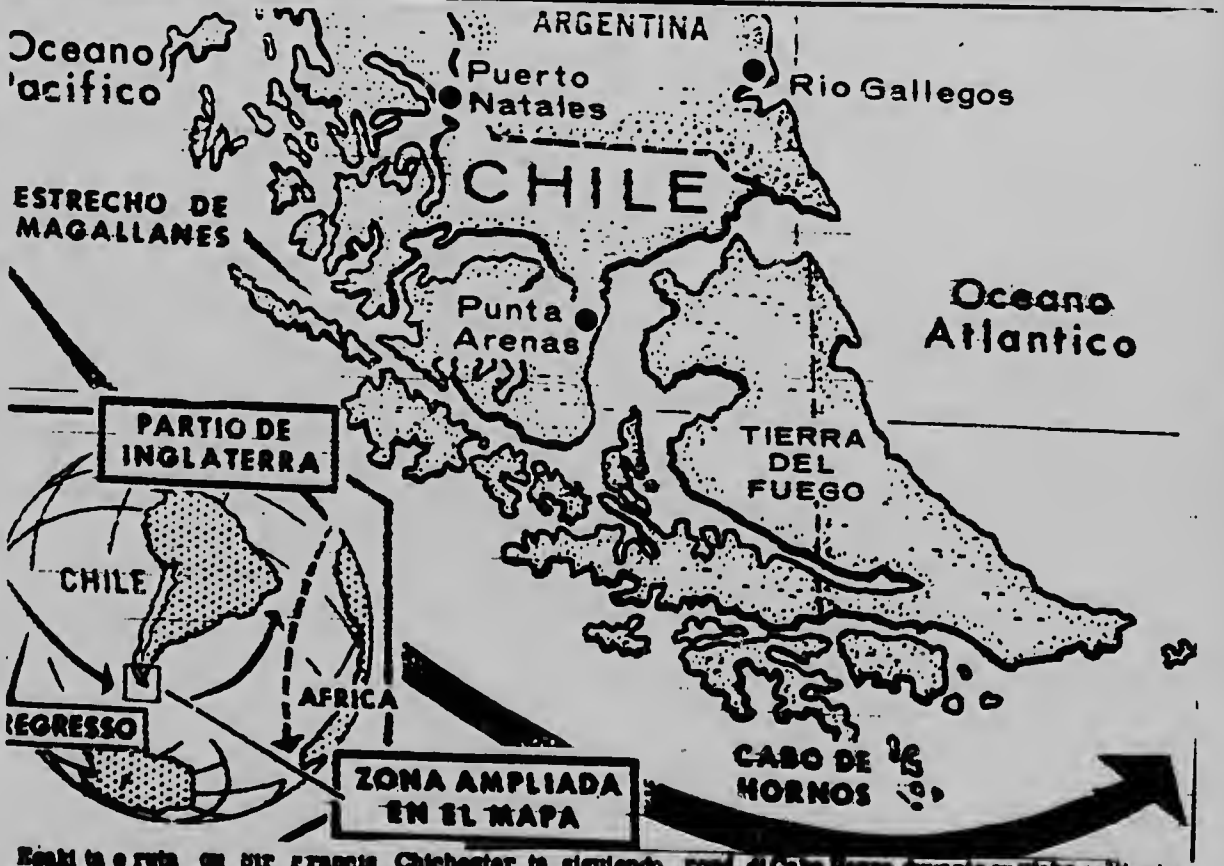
Oceano Pacifico

ARGENTINA

Puerto Natales

Rio Gallegos

CHILE

ESTRECHO DE MAGALLANES

Punta Arenas

Oceano Atlantico

PARTIO DE INGLATERRA

TIERRA DEL FUEGO

CHILE

AFRICA

REGRESSO

CABO DE HORNOS

ZONA AMPLIADA EN EL MAPA

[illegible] Chichester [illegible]